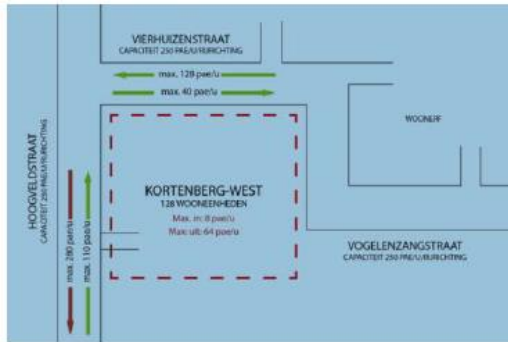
VIERHUIZENSTRAAT
CAPACITEIT 250 PAE/U/RICHTING

max. 128 pae/u

max. 40 pae/u

WOONERF

HOOGVELDSTRAAT
CAPACITEIT 250 PAE/U/RICHTING

max. 280 pae/u

max. 110 pae/u

KORTENBERG-WEST
128 WOONEENHEDEN
Max. in: 8 pae/u
Max. uit: 64 pae/u

VOGELENZANGSTRAAT
CAPACITEIT 250 PAE/U/RICHTING